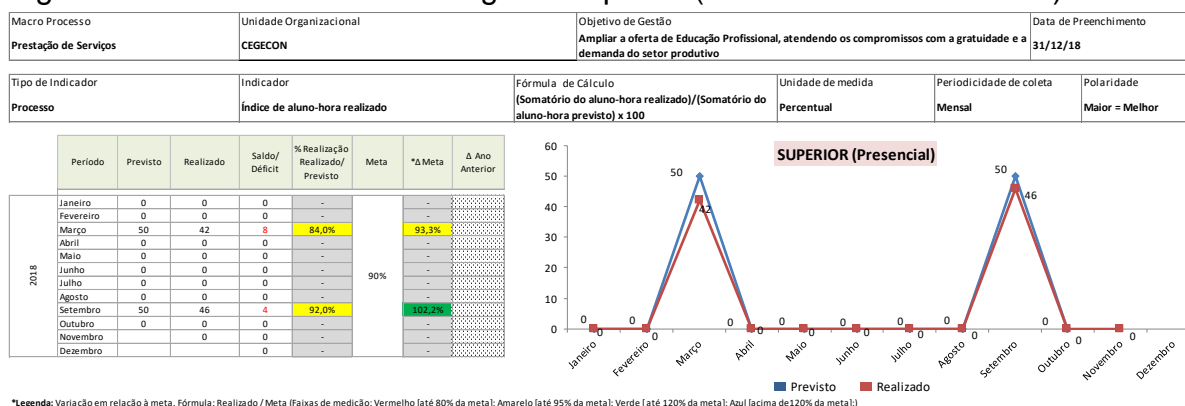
| Macro Processo | Unidade Organizacional | Objetivo de Gestão | Data de Preenchimento |
|---|---|---|---|
| Prestação de Serviços | CEGECON | Ampliar a oferta de Educação Profissional, atendendo os compromissos com a gratuidade e a demanda do setor produtivo | 31/12/18 |

| Tipo de Indicador | Indicador | Fórmula de Cálculo | Unidade de medida | Periodicidade de coleta | Polaridade |
|---|---|---|---|---|---|
| Processo | Índice de aluno-hora realizado | (Somatório do aluno-hora realizado)/(Somatório do aluno-hora previsto) x 100 | Percentual | Mensal | Maior = Melhor |

| | Período | Previsto | Realizado | Saldo/ Déficit | % Realização Realizado/ Previsto | Meta | *Δ Meta | Δ Ano Anterior |
|---|---|---|---|---|---|---|---|---|
| 2018 | Janeiro | 0 | 0 | 0 | - | | - | |
| | Fevereiro | 0 | 0 | 0 | - | | - | |
| | Março | 50 | 42 | 8 | 84,0% | | 93,3% | |
| | Abril | 0 | 0 | 0 | - | | - | |
| | Maio | 0 | 0 | 0 | - | | - | |
| | Junho | 0 | 0 | 0 | - | 90% | - | |
| | Julho | 0 | 0 | 0 | - | | - | |
| | Agosto | 0 | 0 | 0 | - | | - | |
| | Setembro | 50 | 46 | 4 | 92,0% | | 102,2% | |
| | Outubro | 0 | 0 | 0 | - | | - | |
| | Novembro | | 0 | 0 | - | | - | |
| | Dezembro | | | 0 | - | | - | |

SUPERIOR (Presencial)

60
50
40
30
20
10
0

0 0 50 42 0 0 0 0 0 0 0 0 0 0 0 0 50 46 0 0 0

Janeiro Fevereiro Março Abril Maio Junho Julho Agosto Setembro Outubro Novembro Dezembro

Previsto Realizado

*Legenda: Variação em relação à meta. Fórmula: Realizado / Meta (Faixas de medição: Vermelho [até 80% da meta]; Amarelo [até 95% da meta]; Verde [ até 120% da meta]; Azul [acima de120% da meta];)